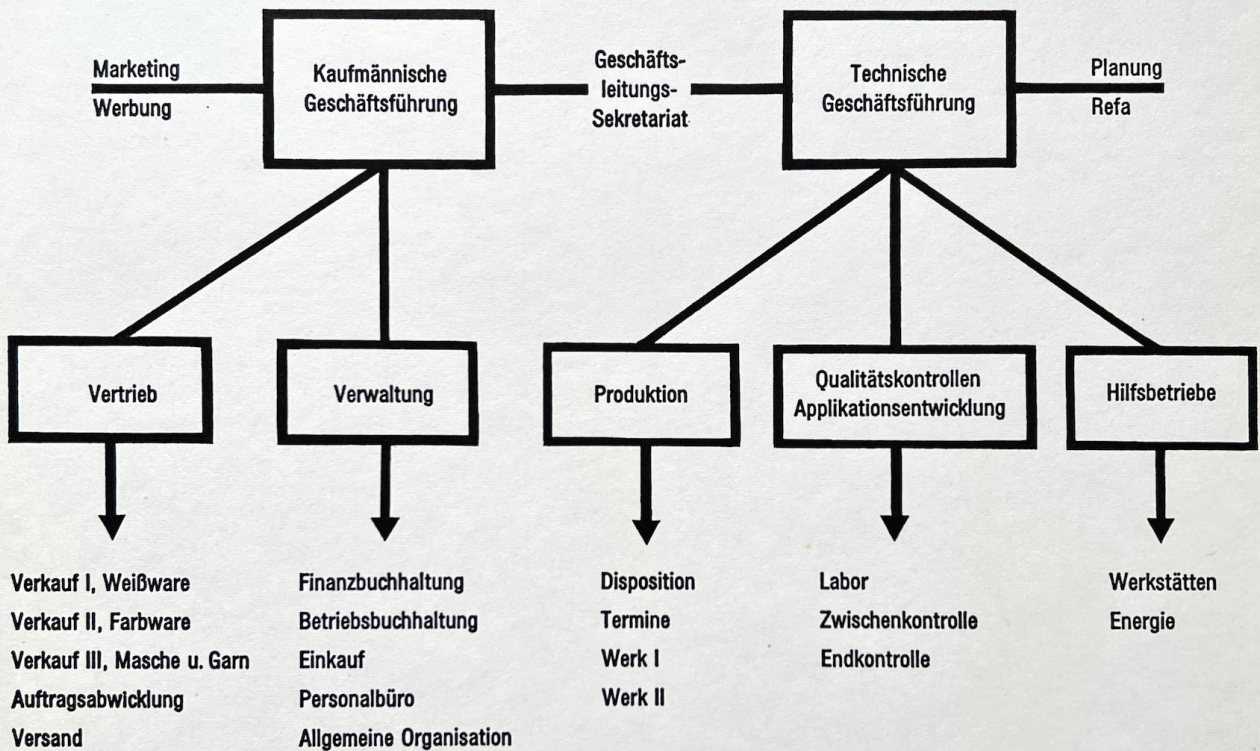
Marketing
Werbung

Kaufmännische Geschäftsführung

Geschäftsleitungs-Sekretariat

Technische Geschäftsführung

Planung
Refa

Vertrieb

Verwaltung

Produktion

Qualitätskontrollen Applikationsentwicklung

Hilfsbetriebe

Verkauf I, Weißware
Verkauf II, Farbware
Verkauf III, Masche u. Garn
Auftragsabwicklung
Versand

Finanzbuchhaltung
Betriebsbuchhaltung
Einkauf
Personalbüro
Allgemeine Organisation

Disposition
Termine
Werk I
Werk II

Labor
Zwischenkontrolle
Endkontrolle

Werkstätten
Energie